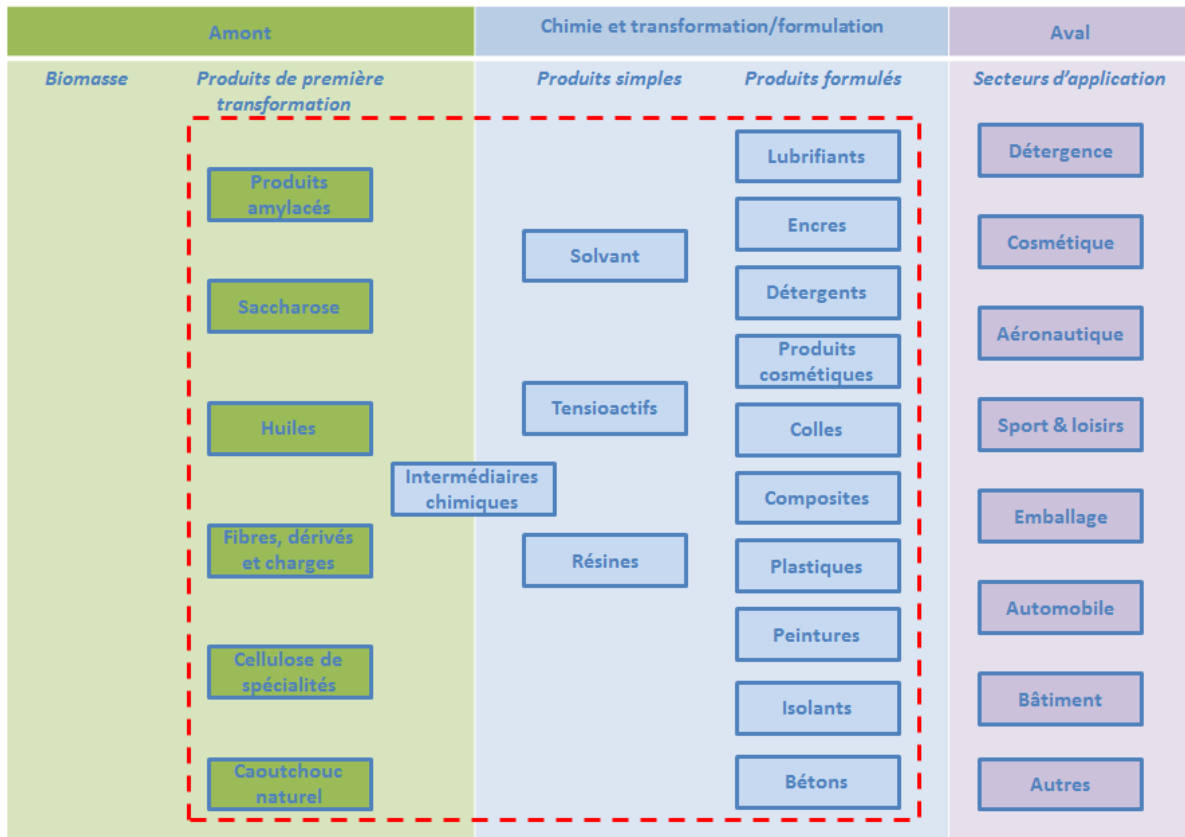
Amont

Chimie et transformation/formulation

Aval

Biomasse

Produits de première transformation

Produits simples

Produits formulés

Secteurs d'application

Produits amylacés

Saccharose

Huiles

Fibres, dérivés et charges

Cellulose de spécialités

Caoutchouc naturel

Intermédiaires chimiques

Solvant

Tensioactifs

Résines

Lubrifiants

Encres

Détergents

Produits cosmétiques

Colles

Composites

Plastiques

Peintures

Isolants

Bétons

Détergence

Cosmétique

Aéronautique

Sport & loisirs

Emballage

Automobile

Bâtiment

Autres